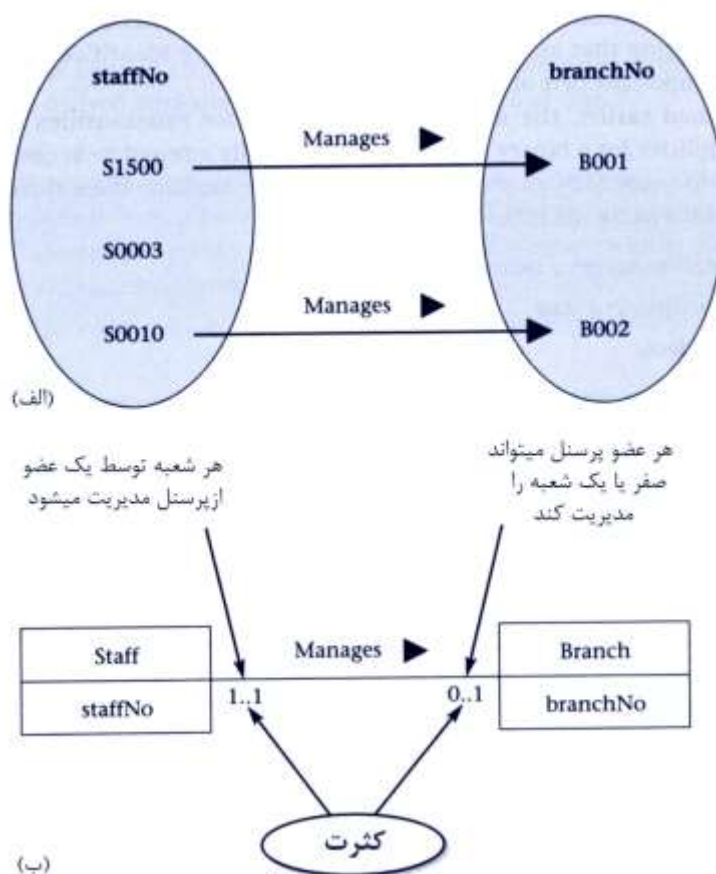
staffNo

branchNo

Manages ▶

S1500

B001

S0003

Manages ▶

S0010

B002

(الف)

هر شعبه توسط یک عضو ازپرسنل مدیریت میشود

هر عضو پرسنل میتواند صفر یا یک شعبه را مدیریت کند

| Staff |
|---|
| staffNo |

Manages ▶

1..1

0..1

| Branch |
|---|
| branchNo |

کثرت

(ب)